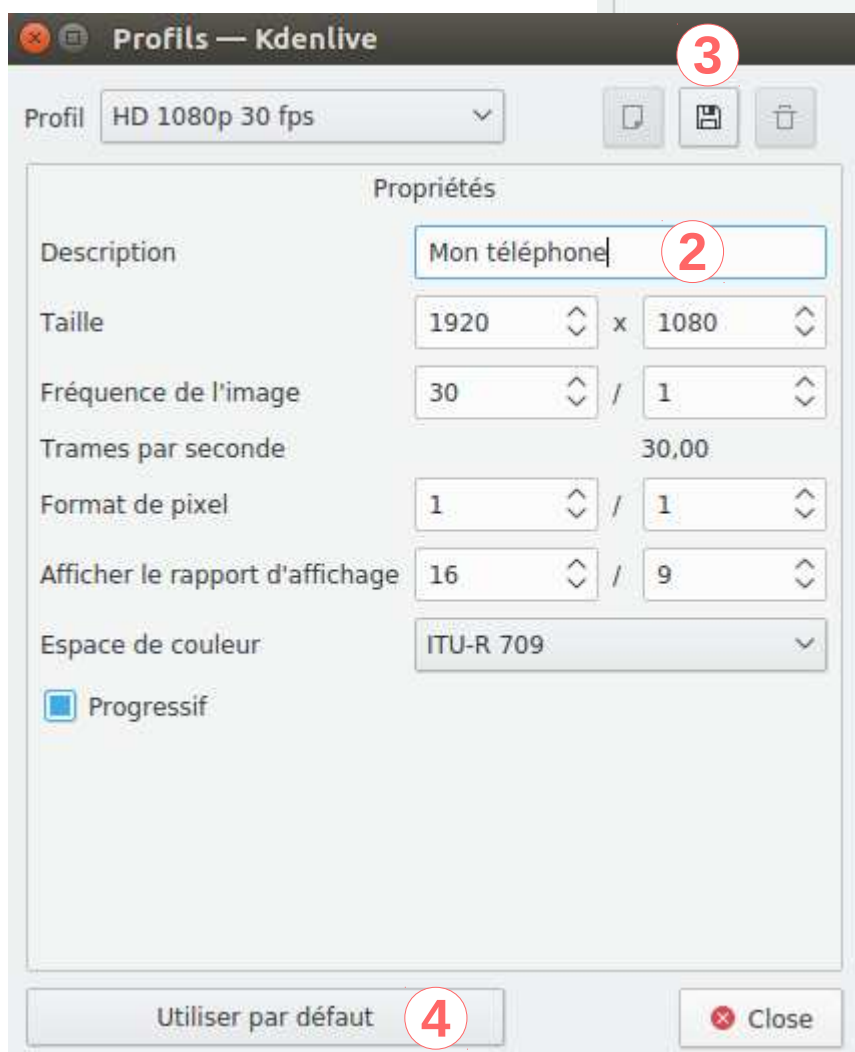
Profils — Kdenlive

3

Profil HD 1080p 30 fps

Propriétés

Description Mon téléphone 2

Taille 1920 x 1080

Fréquence de l'image 30 / 1

Trames par seconde 30,00

Format de pixel 1 / 1

Afficher le rapport d'affichage 16 / 9

Espace de couleur ITU-R 709

Progressif

Utiliser par défaut 4

Close